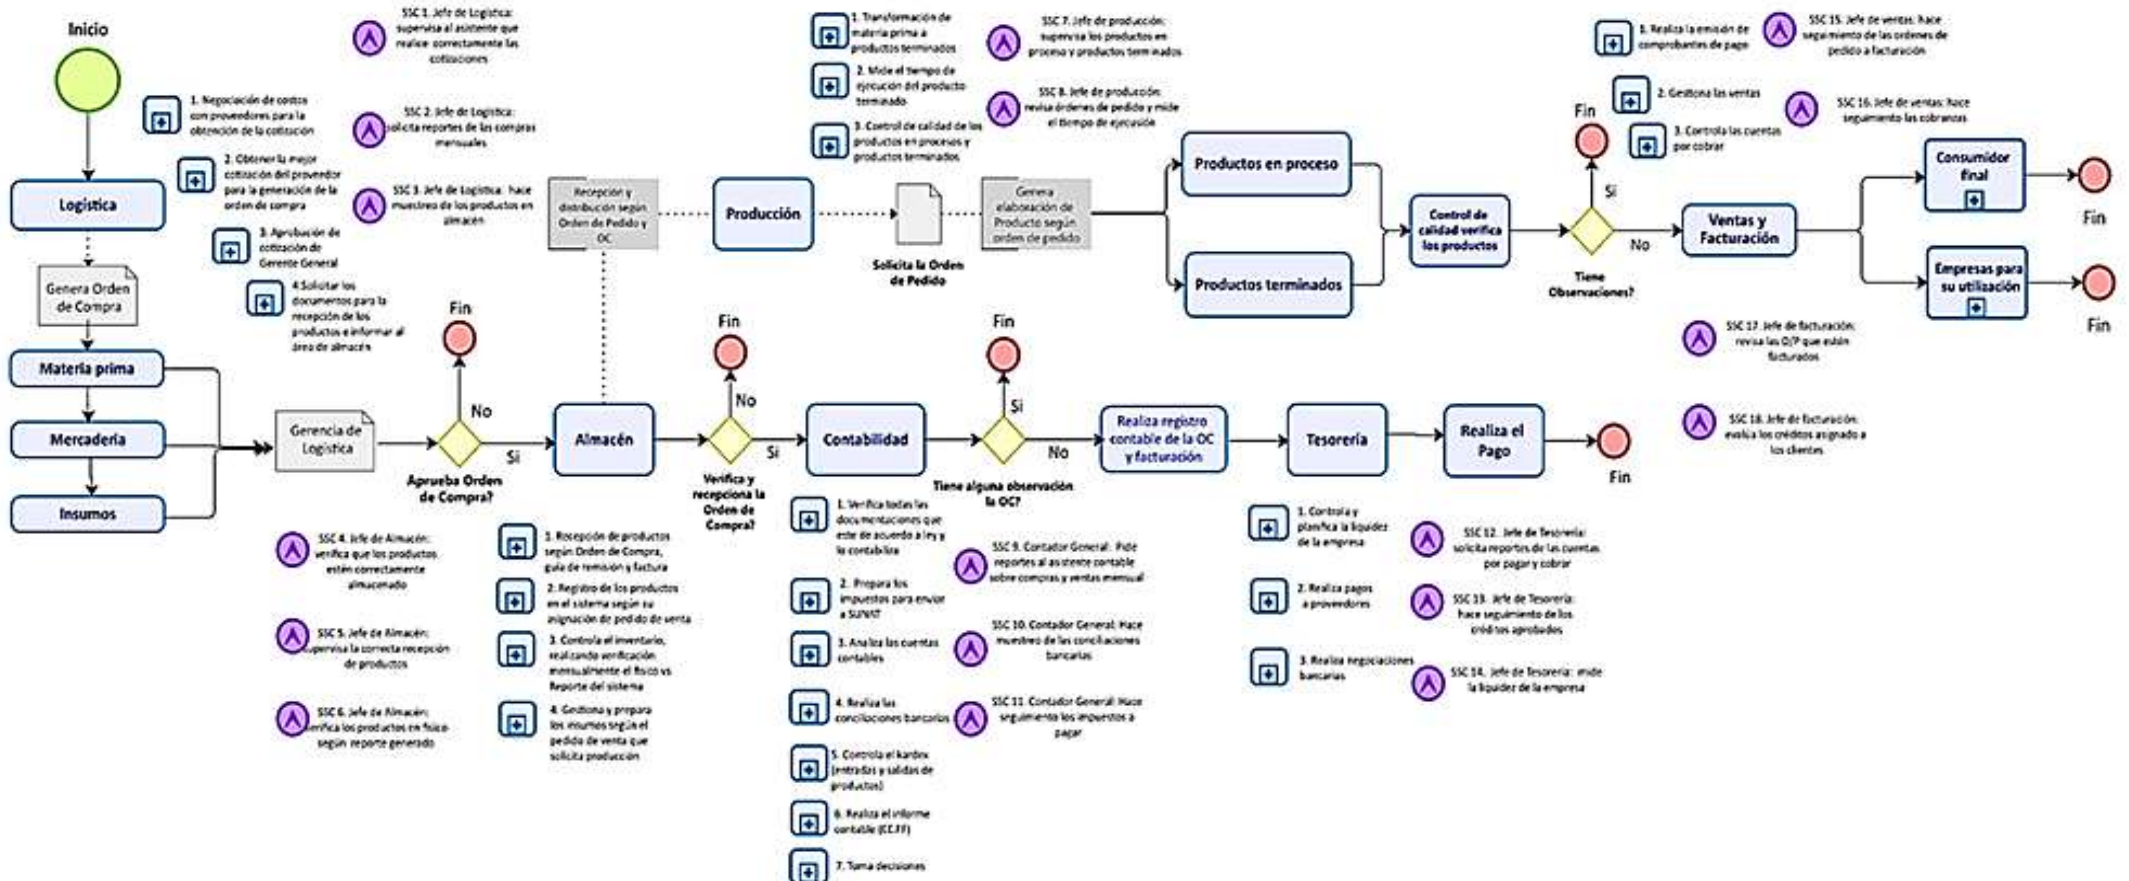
Inicio

Logística

1. Negociación de costos con proveedores para la obtención de la cotización

2. Obtener la mejor cotización del proveedor para la generación de la orden de compra

3. Aprobación de cotización de Gerente General

4. Solicitar los documentos para la recepción de los productos e informar al área de almacén

SSC 1. Jefe de Logística: supervisa al asistente que realice correctamente las cotizaciones

SSC 2. Jefe de Logística: solicita reportes de las compras mensuales

SSC 3. Jefe de Logística: hace muestreo de los productos en almacén

Genera Orden de Compra

Materia prima

Mercadería

Insumos

Gerencia de Logística

Fin

No

Si

Aprueba Orden de Compra?

Recepción y distribución según Orden de Pedido y OC

Almacén

Producción

1. Transformación de materia prima a productos terminados

2. Mide el tiempo de ejecución del producto terminado

3. Control de calidad de los productos en procesos y productos terminados

SSC 7. Jefe de producción: supervisa los productos en proceso y productos terminados

SSC 8. Jefe de producción: revisa órdenes de pedido y mide el tiempo de ejecución

Solicita la Orden de Pedido

Genera elaboración de Producto según orden de pedido

Productos en proceso

Productos terminados

Control de calidad verifica los productos

Fin

Si

No

Tiene Observaciones?

Ventas y Facturación

1. Realiza la emisión de comprobantes de pago

2. Gestiona las ventas

3. Controla las cuentas por cobrar

SSC 15. Jefe de ventas: hace seguimiento de las órdenes de pedido a facturación

SSC 16. Jefe de ventas: hace seguimiento las cobranzas

Consumidor final

Fin

Empresas para su utilización

Fin

SSC 17. Jefe de facturación: revisa las O/P que están facturados

SSC 18. Jefe de facturación: evalúa los créditos asignado a los clientes

Fin

No

Si

Verifica y recepciona la Orden de Compra?

Contabilidad

Fin

Si

No

Tiene alguna observación la OC?

Realiza registro contable de la OC y facturación

Tesorería

Realiza el Pago

Fin

SSC 4. Jefe de Almacén: verifica que los productos estén correctamente almacenado

SSC 5. Jefe de Almacén: supervisa la correcta recepción de productos

SSC 6. Jefe de Almacén: verifica los productos en físico según reporte generado

1. Recepción de productos según Orden de Compra, guía de remisión y factura

2. Registro de los productos en el sistema según su asignación de pedido de venta

3. Controla el inventario, realizando verificación mensualmente el físico vs Reporte del sistema

4. Gestiona y prepara los insumos según el pedido de venta que solicita producción

1. Verifica todas las documentaciones que este de acuerdo a ley a la contabilidad

2. Prepara los impuestos para enviar a SUNAT

3. Analiza las cuentas contables

4. Realiza las conciliaciones bancarias

5. Controla el kardex (entradas y salidas de productos)

6. Realiza el informe contable (EE.FF)

7. Toma decisiones

SSC 9. Contador General: Pide reportes al asistente contable sobre compras y ventas mensual

SSC 10. Contador General: Hace muestreo de las conciliaciones bancarias

SSC 11. Contador General: Hace seguimiento los impuestos a pagar

1. Controla y planifica la liquidez de la empresa

2. Realiza pagos a proveedores

3. Realiza negociaciones bancarias

SSC 12. Jefe de Tesorería: solicita reportes de las cuentas por pagar y cobrar

SSC 13. Jefe de Tesorería: hace seguimiento de los créditos aprobados

SSC 14. Jefe de Tesorería: mide la liquidez de la empresa